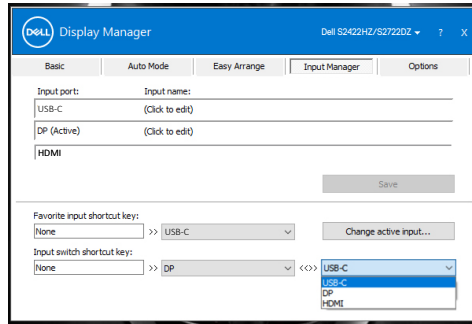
DELL Display Manager

Dell S2422HZ/S2722DZ ? ×

Basic | Auto Mode | Easy Arrange | Input Manager | Options

| Input port: | Input name: |
|---|---|
| USB-C | (Click to edit) |
| DP (Active) | (Click to edit) |
| HDMI | |

Save

Favorite input shortcut key:

None >> USB-C

Change active input...

Input switch shortcut key:

None >> DP <<>> USB-C

USB-C
DP
HDMI